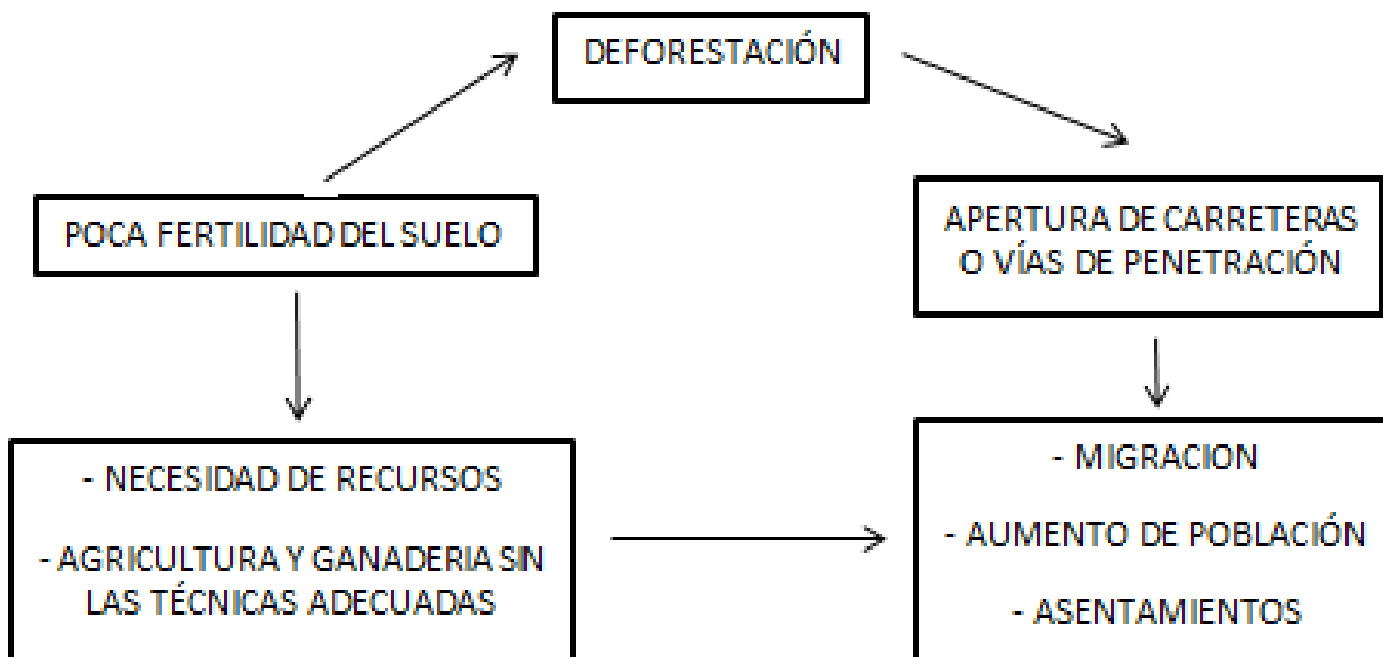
DEFORESTACIÓN

POCA FERTILIDAD DEL SUELO

APERTURA DE CARRETERAS O VÍAS DE PENETRACIÓN

- NECESIDAD DE RECURSOS

- AGRICULTURA Y GANADERIA SIN LAS TÉCNICAS ADECUADAS

- MIGRACION

- AUMENTO DE POBLACIÓN

- ASENTAMIENTOS